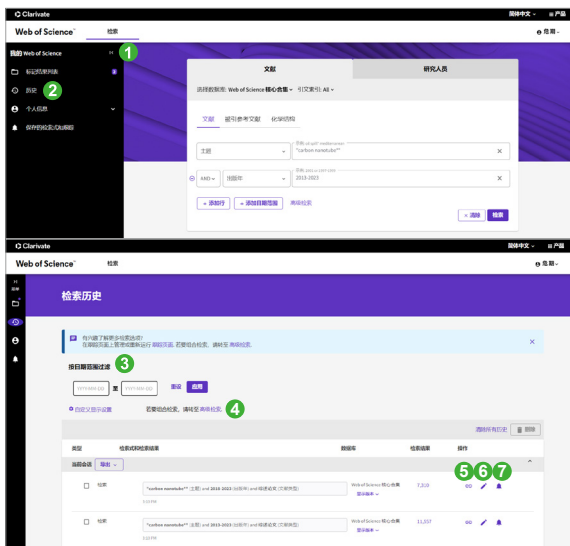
Clarivate
简体中文 ⌄ 产品
Web of Science™
检索
危鹏 ⌄

我的 Web of Science
1
标记结果列表
历史
2
个人信息
保存的检索式和跟踪

文献
研究人员
选择数据库: Web of Science 核心合集 ⌄ 引文索引: All ⌄
文献
被引参考文献
化学结构
主题
示例: oil spill* mediterranean
"carbon nanotube*"
AND ⌄
出版年
示例: 2012-2015 2017-2021
2013-2023
+ 添加行
+ 添加日期范围
高级检索
× 清除
检索

Clarivate
简体中文 ⌄ 产品
Web of Science™
检索
危鹏 ⌄

检索历史

您只需了解更多检索选项?
在检索页上管理或删除运行 高级检索。若要组合检索,请转至 高级检索。

按日期范围过滤
3
YYYY-MM-DD 至 YYYY-MM-DD
重设
应用

自定义显示设置
若要组合检索,请转至 高级检索。
4

删除所有历史
删除

类型
检索式和检索结果
数据库
检索结果
操作
5 6 7
当前会话
导出 ⌄

检索
"carbon nanotube*" (主题) and 2013-2023 (出版年) and 综述论文 (文献类型)
Web of Science 核心合集
显示更多 ⌄
7,319

检索
"carbon nanotube*" (主题) and 2013-2023 (出版年) and 综述论文 (文献类型)
Web of Science 核心合集
显示更多 ⌄
11,557